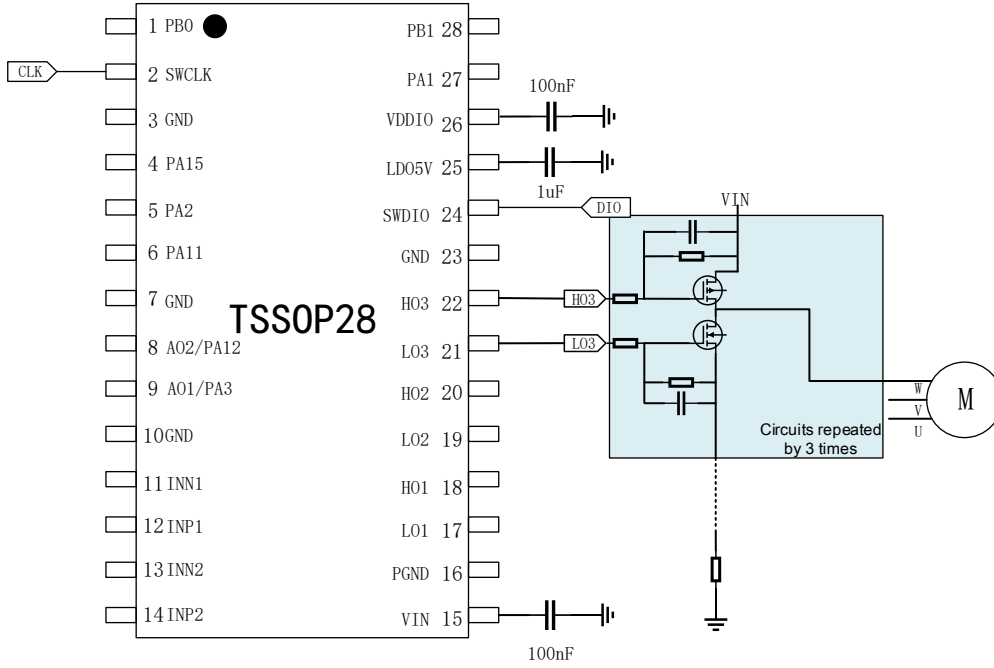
1 PB0
2 SWCLK
3 GND
4 PA15
5 PA2
6 PA11
7 GND
8 AO2/PA12
9 AO1/PA3
10GND
11 INN1
12 INP1
13 INN2
14 INP2

PB1 28
PA1 27
VDDIO 26
LDO5V 25
SWDIO 24
GND 23
HO3 22
LO3 21
HO2 20
LO2 19
HO1 18
LO1 17
PGND 16
VIN 15

TSSOP28

CLK
100nF
1uF
DIO
VIN
HO3
LO3
W
V
U
M
Circuits repeated by 3 times
100nF